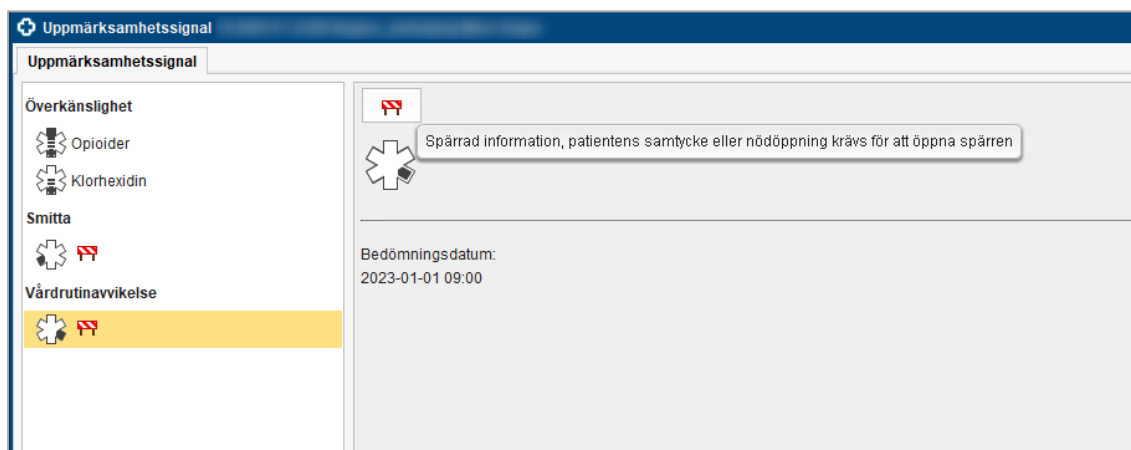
Uppmärksamhetssignal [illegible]

Uppmärksamhetssignal

Överkänslighet

Opioider

Klorhexidin

Smitta

Vårdrutinavvikelse

Spärrad information, patientens samtycke eller nödöppning krävs för att öppna spärren

Bedömningsdatum:
2023-01-01 09:00